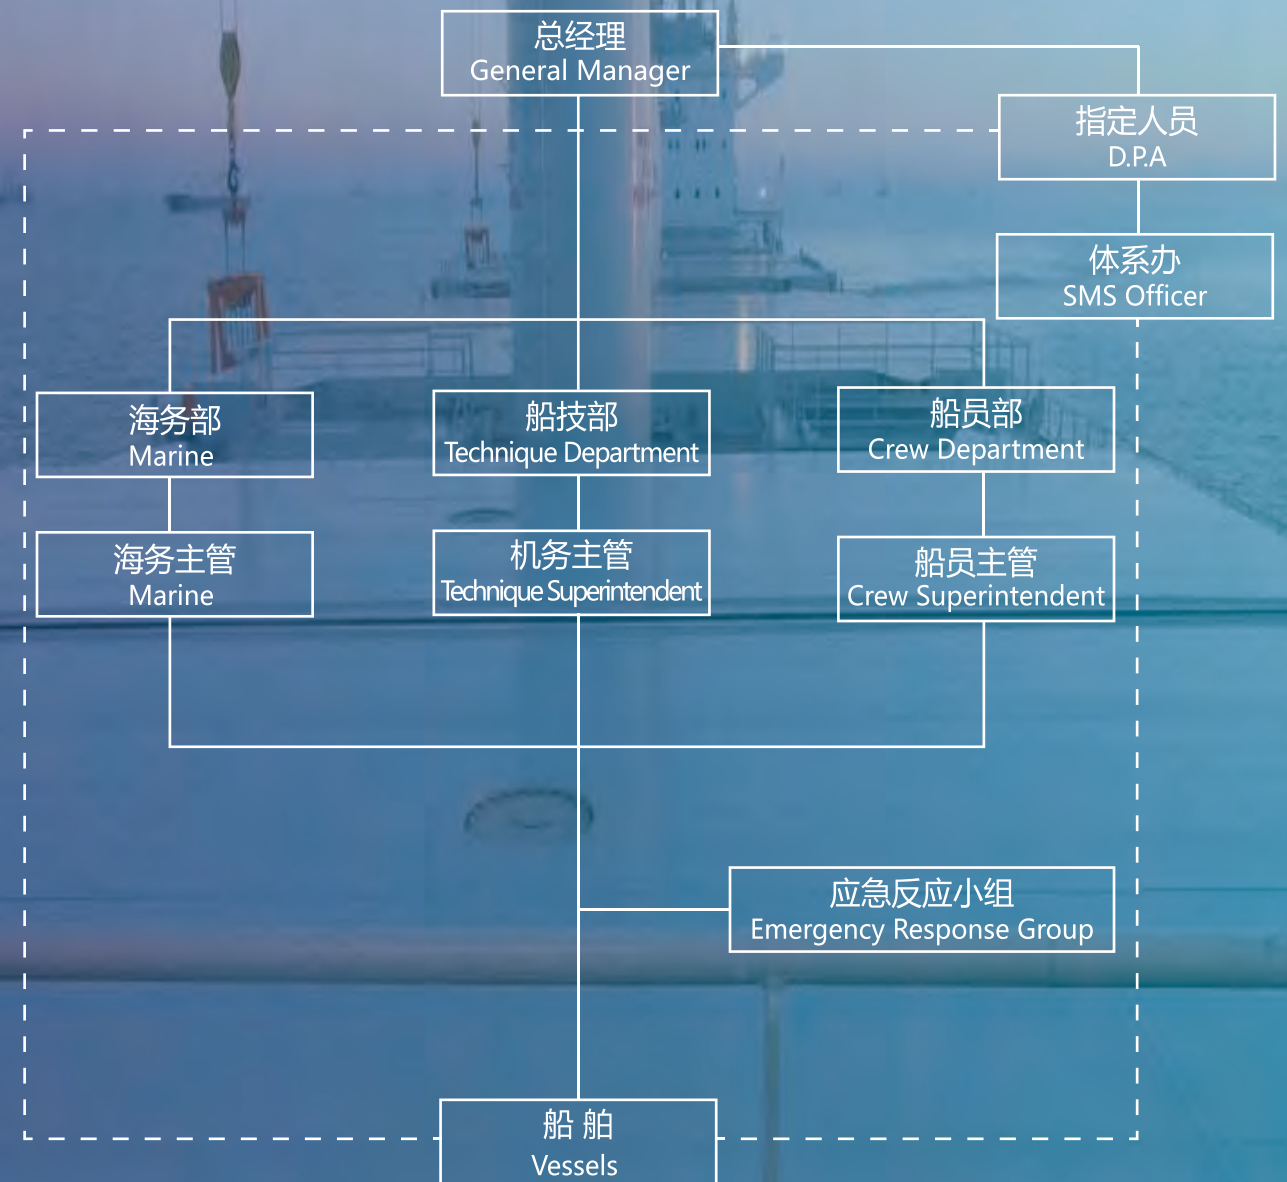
总经理
General Manager

指定人员
D.P.A

体系办
SMS Officer

海务部
Marine

船技部
Technique Department

船员部
Crew Department

海务主管
Marine

机务主管
Technique Superintendent

船员主管
Crew Superintendent

应急反应小组
Emergency Response Group

船 舶
Vessels